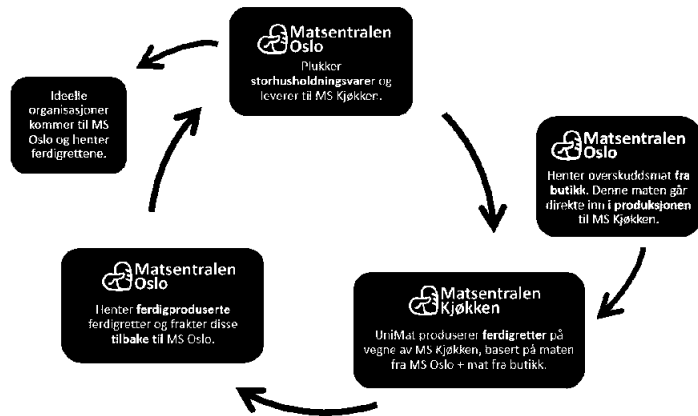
Matsentralen Oslo

Plukker **storhusholdningsvarer** og leverer til MS Kjøkken.

Matsentralen Oslo

Henter overskuddsmat **fra butikk**. Denne maten går direkte inn **i produksjonen** til MS Kjøkken.

Matsentralen Kjøkken

UniMat produserer **ferdigretter** på vegne av MS Kjøkken, basert på maten fra MS Oslo + mat fra butikk.

Matsentralen Oslo

Henter **ferdigproduserte** ferdigretter og frakter disse **tilbake** til MS Oslo.

Ideelle organisasjoner kommer til MS Oslo og henter ferdigrettene.